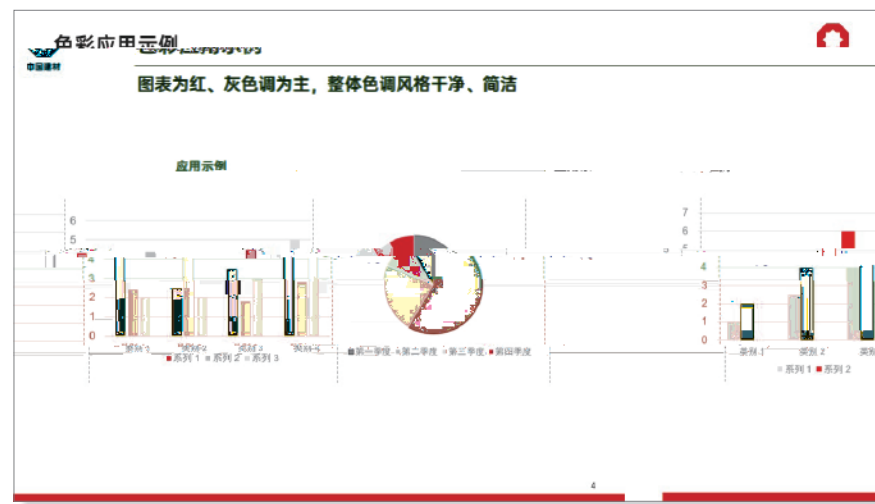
色彩应用示例

中国建材

图表为红、灰色调为主，整体色调风格干净、简洁

应用示例

6
5
4
3
2
1
0

类别 1 类别 2 类别 3 类别 4

■ 系列 1 ■ 系列 2 ■ 系列 3

■ 第一季度 ■ 第二季度 ■ 第三季度 ■ 第四季度

7
6
5
4
3
2
1
0

类别 1 类别 2 类别

■ 系列 1 ■ 系列 2

4